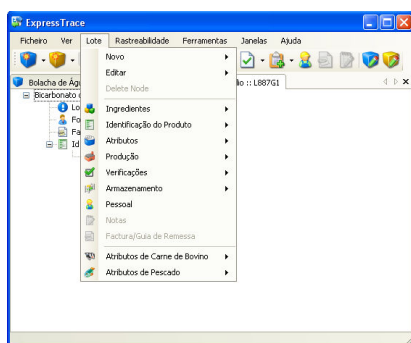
ExpressTrace

Ficheiro Ver Lote Rastreabilidade Ferramentas Janelas Ajuda

Bolacha de Ág
Bicarbonato
Lo
Fo
Fa
Id

io :: L887G1

Novo
Editar
Delete Node
Ingredientes
Identificação do Produto
Atributos
Produção
Verificações
Armazenamento
Pessoal
Notas
Factura/Guia de Remessa
Atributos de Carne de Bovino
Atributos de Pescado